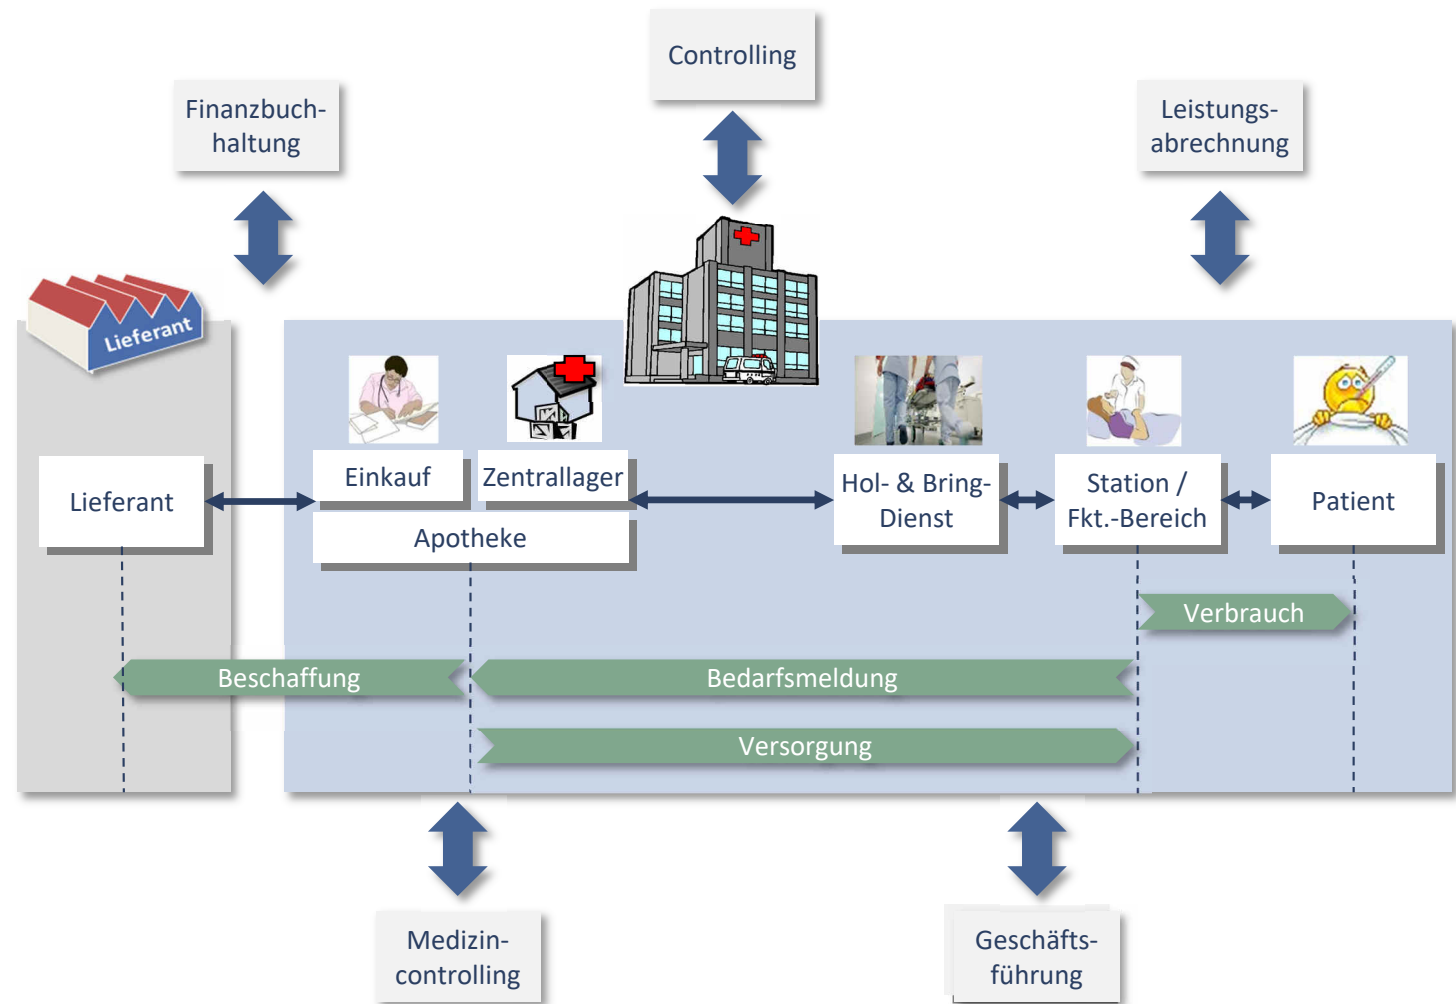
Controlling

Finanzbuchhaltung

Leistungsabrechnung

Lieferant

Lieferant

Einkauf

Zentrallager

Apotheke

Hol- & Bring-Dienst

Station / Fkt.-Bereich

Patient

Verbrauch

Beschaffung

Bedarfsmeldung

Versorgung

Medizincontrolling

Geschäftsführung